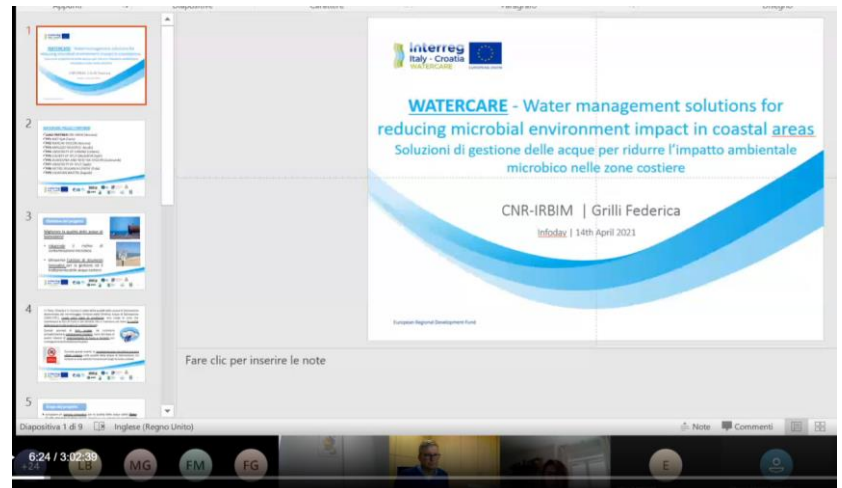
Appunti Diapositive Carattere Paragrafo Disegno

1

2

3

4

5

Interreg
Italy - Croatia
WATERCARE
EUROPEAN UNION

WATERCARE - Water management solutions for reducing microbial environment impact in coastal areas
Soluzioni di gestione delle acque per ridurre l'impatto ambientale microbico nelle zone costiere

CNR-IRBIM | Grilli Federica

Infoday | 14th April 2021

European Regional Development Fund

Fare clic per inserire le note

Diapositiva 1 di 9 Inglese (Regno Unito) Note Commenti

6:24 / 3:02:39

+24 LB MG FM FG E